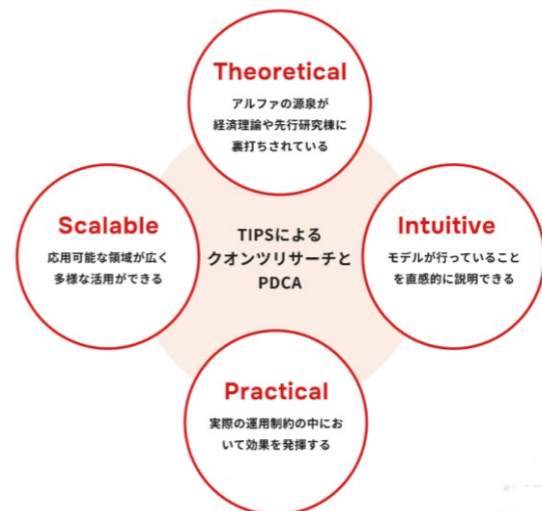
Theoretical
アルファの源泉が経済理論や先行研究様に裏打ちされている

Scalable
応用可能な領域が広く多様な活用ができる

TIPSによるクオンツリサーチとPDCA

Intuitive
モデルが行っていることを直感的に説明できる

Practical
実際の運用制約の中において効果を発揮する